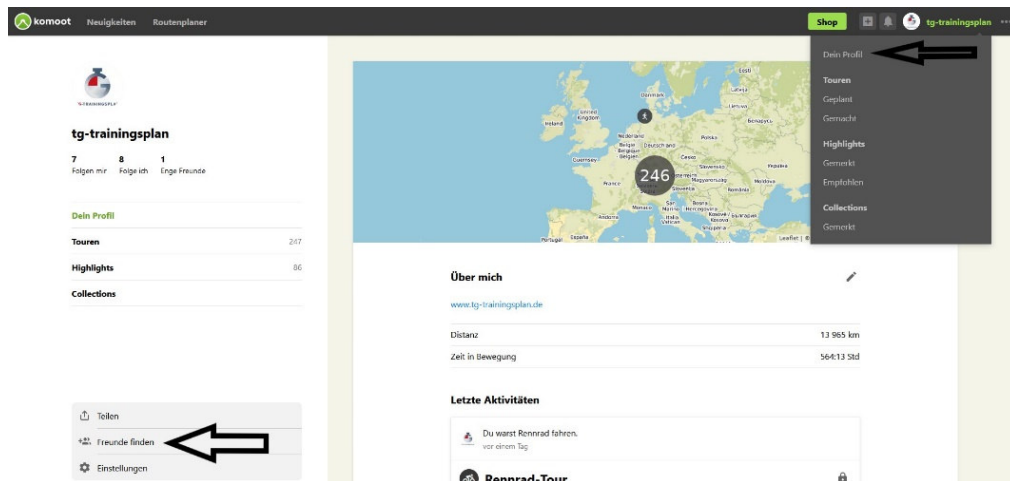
komoot Neuigkeiten Routenplaner

Shop tg-trainingsplan ···

TG-TRAININGSPLAN

tg-trainingsplan

7 Folgen mir 8 Folge ich 1 Enge Freunde

Dein Profil

Touren 247

Highlights 86

Collections

Teilen

Freunde finden

Einstellungen

Eesti Danmark Latvija Lietuva United Kingdom Ireland Беларусь Nederland Polska België Belgique Deutschland Guernsey Česko Slovensko Україна France Österreich Magyarország Moldova Slovenija România Monaco San Marino Bosna i Hercegovina Србија Andorra Italia Kosovo България Vaticano Portugal España Shqipëria Leaflet | ©

246

Dein Profil

Touren

Geplant

Gemacht

Highlights

Gemerkt

Empfohlen

Collections

Gemerkt

Über mich

www.tg-trainingsplan.de

Distanz 13 965 km

Zeit in Bewegung 564:13 Std

Letzte Aktivitäten

Du warst Rennrad fahren.
vor einem Tag

Rennrad-Tour